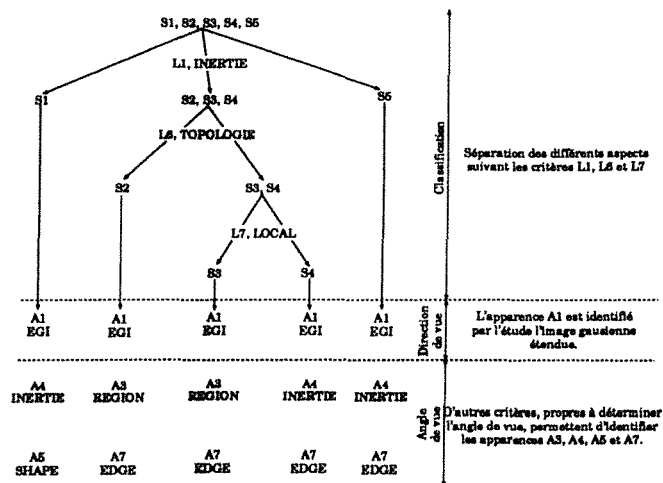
S1, S2, S3, S4, S5

L1, INERTIE

S1

S2, S3, S4

S5

L6, TOPOLOGIE

S2

S3, S4

L7, LOCAL

S3

S4

A1
EGI

A1
EGI

A1
EGI

A1
EGI

A1
EGI

A4
INERTIE

A3
REGION

A3
REGION

A4
INERTIE

A4
INERTIE

A5
SHAPE

A7
EDGE

A7
EDGE

A7
EDGE

A7
EDGE

Classification

Séparation des différents aspects suivant les critères L1, L6 et L7

Direction de vue

L'apparence A1 est identifié par l'étude l'image gausienne étendue.

Angle de vue

D'autres critères, propres à déterminer l'angle de vue, permettent d'identifier les apparences A3, A4, A5 et A7.